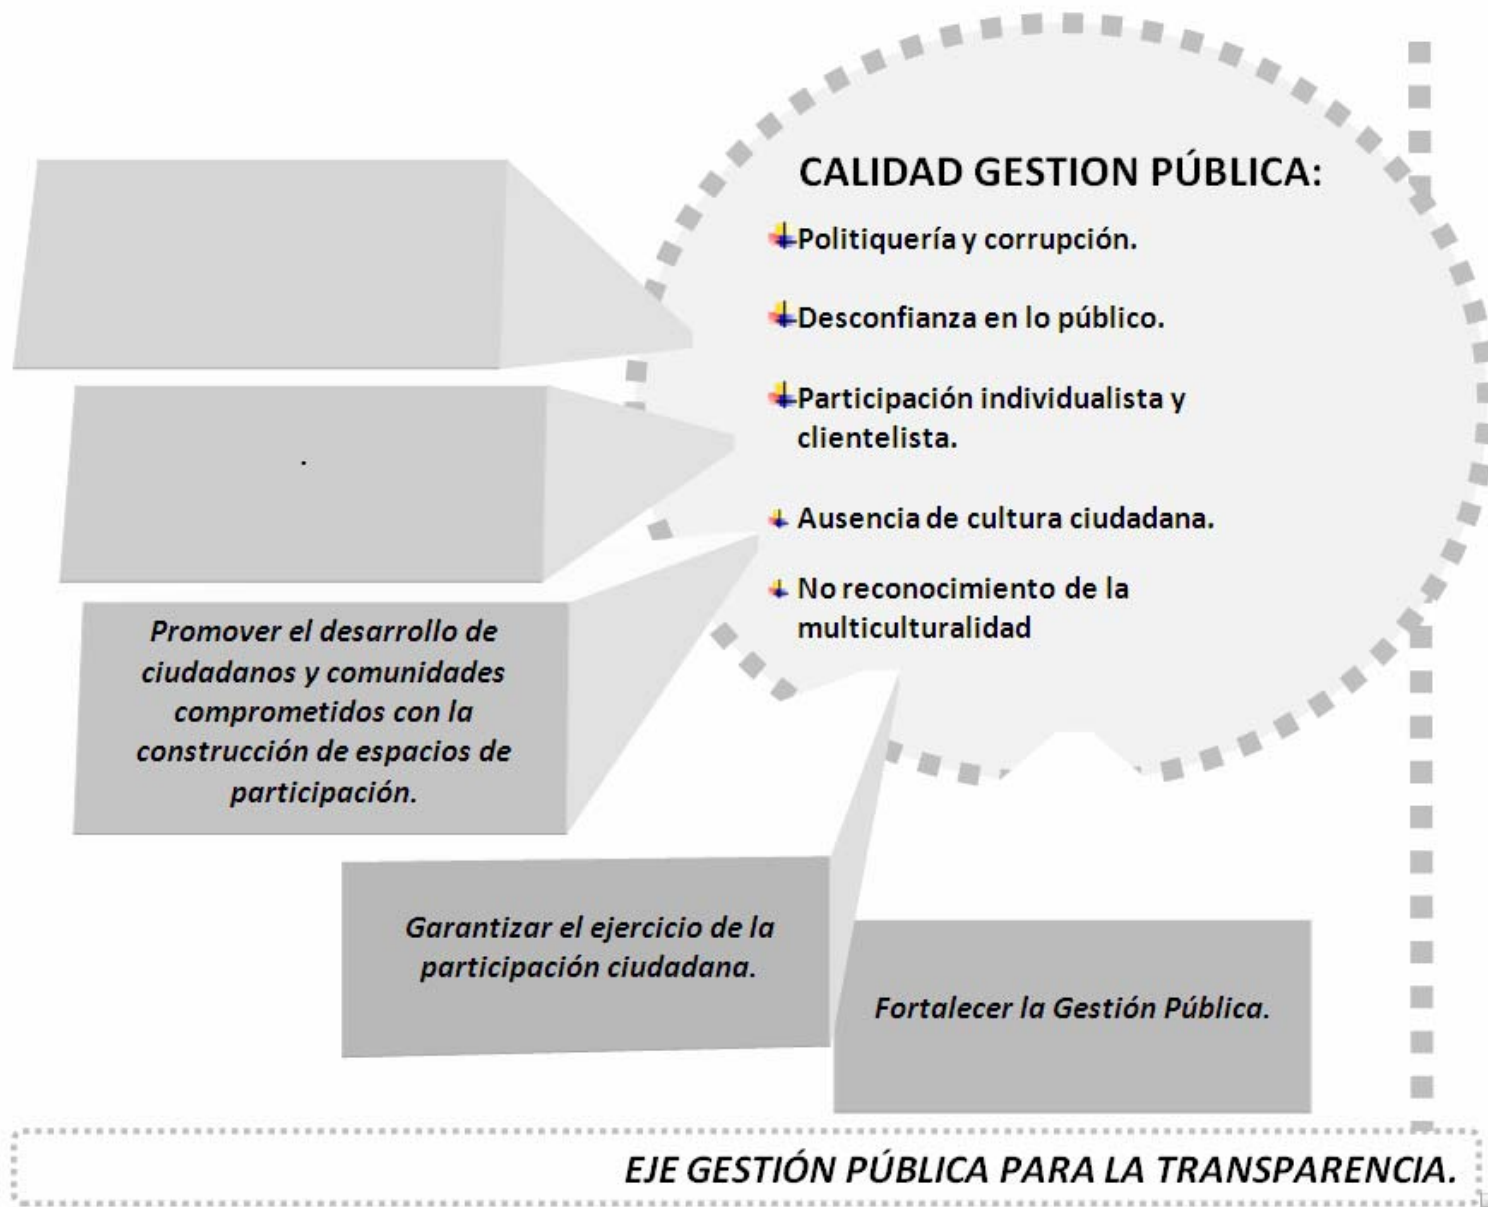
CALIDAD GESTION PÚBLICA:

Politiquería y corrupción.

Desconfianza en lo público.

Participación individualista y clientelista.

Ausencia de cultura ciudadana.

No reconocimiento de la multiculturalidad

.

Promover el desarrollo de ciudadanos y comunidades comprometidos con la construcción de espacios de participación.

Garantizar el ejercicio de la participación ciudadana.

Fortalecer la Gestión Pública.

EJE GESTIÓN PÚBLICA PARA LA TRANSPARENCIA.